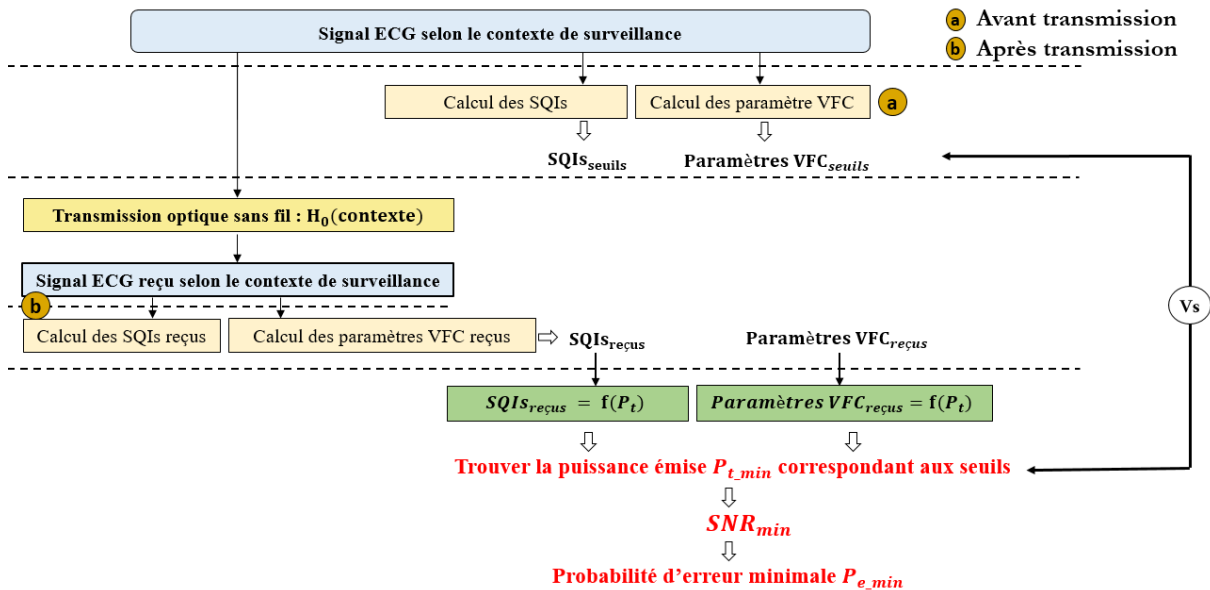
Signal ECG selon le contexte de surveillance

a Avant transmission
b Après transmission

Calcul des SQIs

Calcul des paramètre VFC a

$\text{SQIs}_{\text{seuils}}$

Paramètres $\text{VFC}_{seuils}$

Transmission optique sans fil : $H_0(\text{contexte})$

Signal ECG reçu selon le contexte de surveillance

b

Calcul des SQIs reçus

Calcul des paramètres VFC reçus

$\text{SQIs}_{\text{reçus}}$

Paramètres $\text{VFC}_{reçus}$

Vs

$SQIs_{reçus} = f(P_t)$

$Paramètres\ VFC_{reçus} = f(P_t)$

Trouver la puissance émise $P_{t\_min}$ correspondant aux seuils

$SNR_{min}$

Probabilité d'erreur minimale $P_{e\_min}$